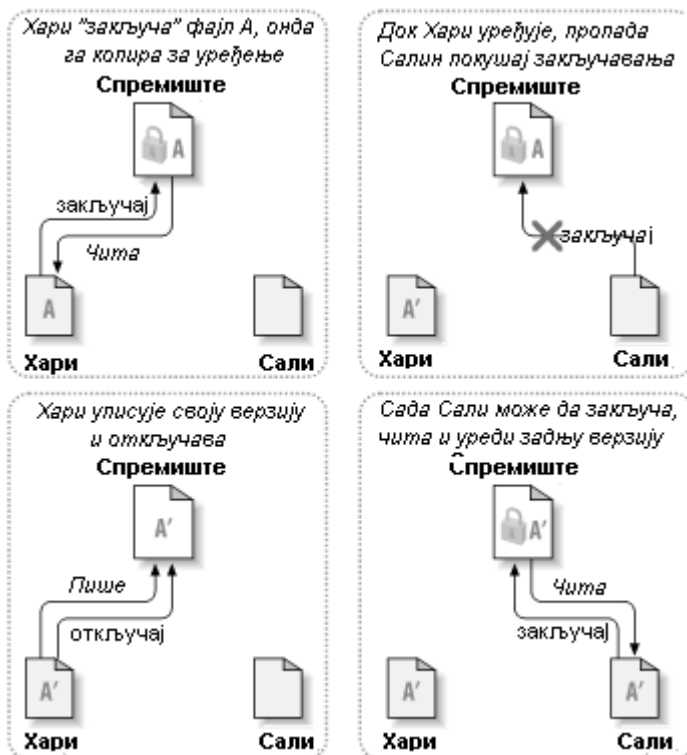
Хари "закључа" фајл A, онда га копира за уређење

Спремиште

A

закључај

Чита

A

Хари

Сали

Док Хари уређује, пропада Салин покушај закључавања

Спремиште

A

закључај

A'

Хари

Сали

Хари уписује своју верзију и откључава

Спремиште

A'

Пише

откључај

A'

Хари

Сали

Сада Сали може да закључа, чита и уреди задњу верзију

Спремиште

A'

Чита

закључај

A'

A'

Хари

Сали